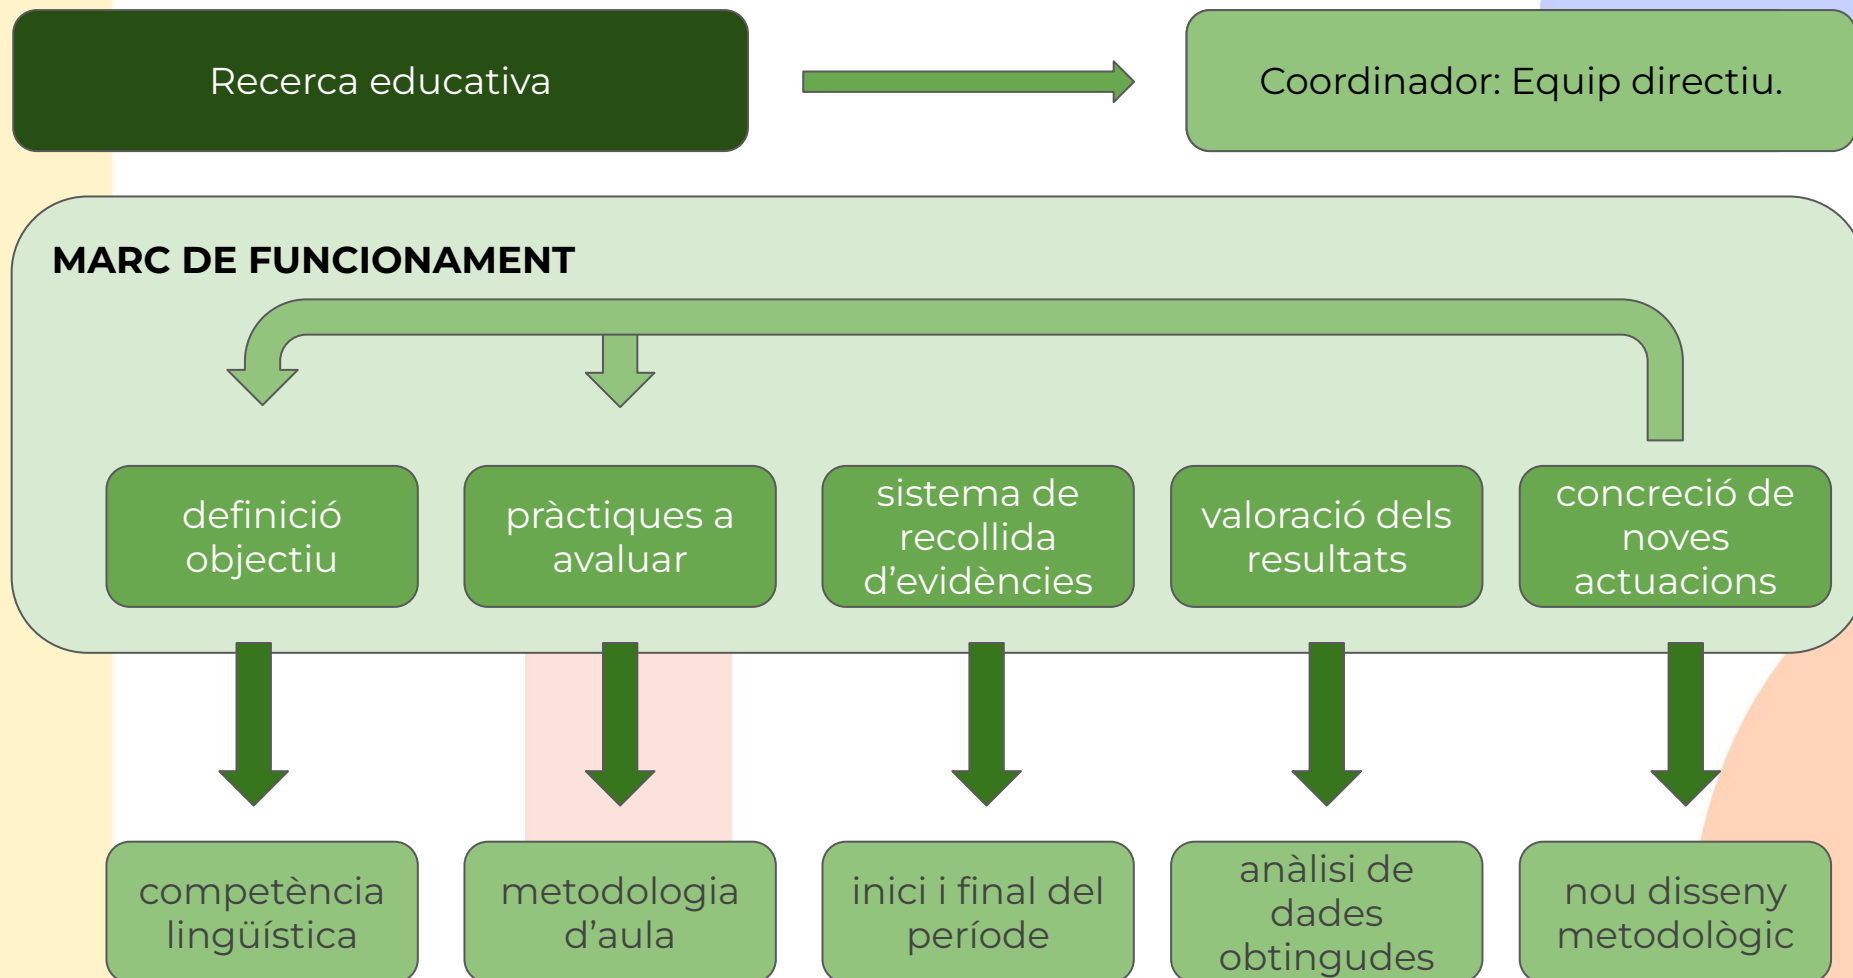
Recerca educativa

Coordinador: Equip directiu.

MARC DE FUNCIONAMENT

definició objectiu

pràctiques a avaluar

sistema de recollida d’evidències

valoració dels resultats

concreció de noves actuacions

competència lingüística

metodologia d’aula

inici i final del període

anàlisi de dades obtingudes

nou disseny metodològic